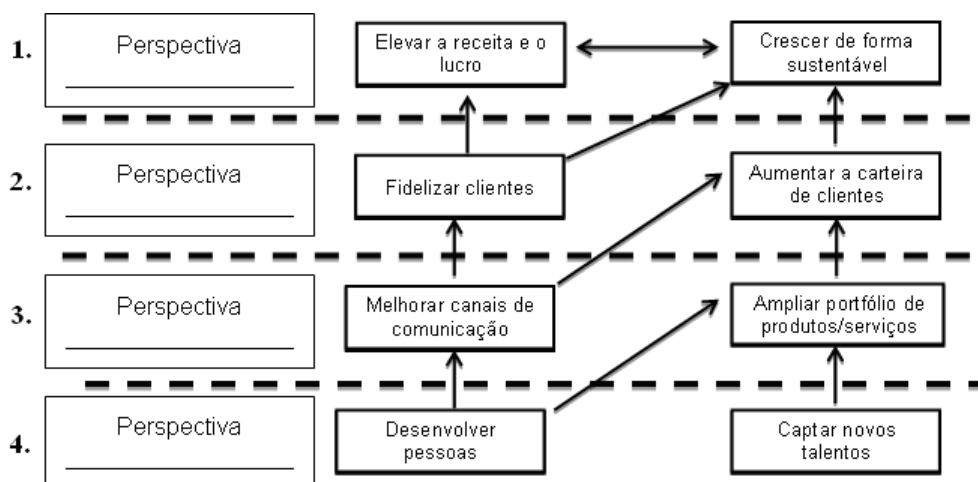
1. Perspectiva ____________

Elevar a receita e o lucro

Crescer de forma sustentável

2. Perspectiva ____________

Fidelizar clientes

Aumentar a carteira de clientes

3. Perspectiva ____________

Melhorar canais de comunicação

Ampliar portfólio de produtos/serviços

4. Perspectiva ____________

Desenvolver pessoas

Captar novos talentos